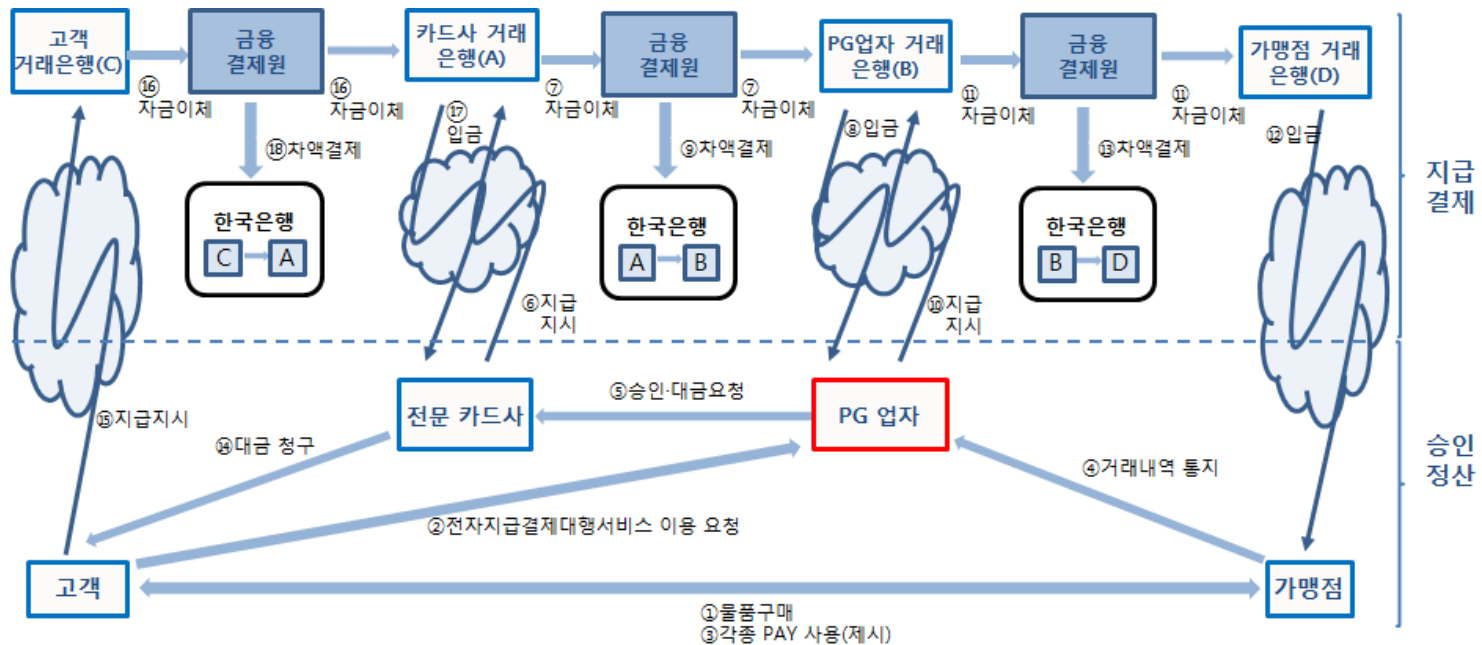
고객 거래은행(C)

금융 결제원

카드사 거래 은행(A)

금융 결제원

PG업자 거래 은행(B)

금융 결제원

가맹점 거래 은행(D)

⑯ 자금이체

⑯ 자금이체

⑦ 자금이체

⑦ 자금이체

⑪ 자금이체

⑪ 자금이체

⑱차액결제

⑰ 입금

⑨차액결제

⑧입금

⑬차액결제

⑫입금

지급 결제

한국은행
C A

한국은행
A B

한국은행
B D

⑥지급 지시

⑩지급 지시

전문 카드사

⑤승인·대금요청

PG 업자

⑮지급지시

⑭대금 청구

④거래내역 통지

승인 정산

②전자지급결제대행서비스 이용 요청

고객

가맹점

①물품구매
③각종 PAY 사용(제시)